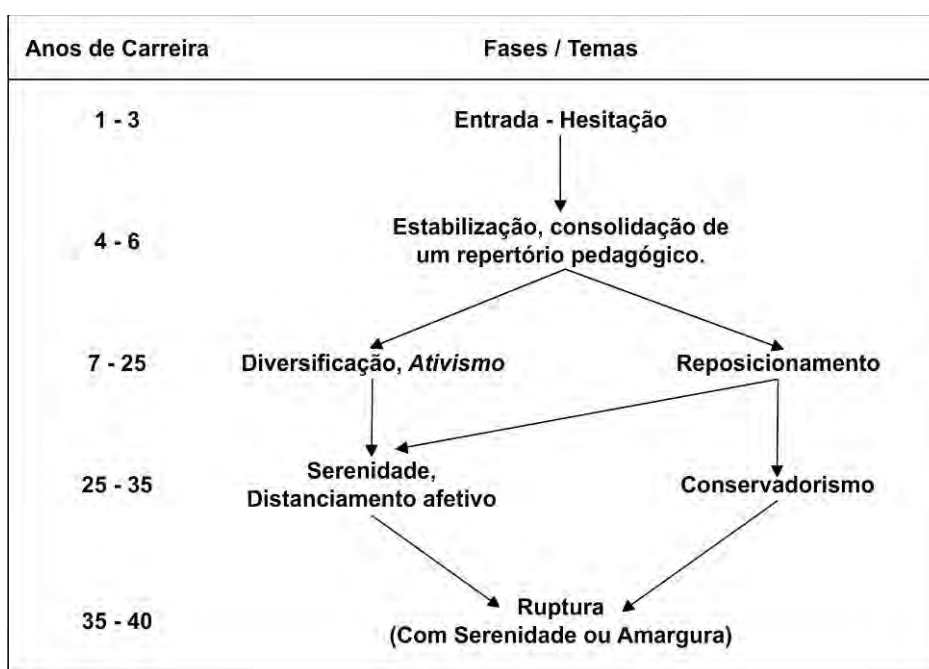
Anos de Carreira

Fases / Temas

1 - 3

Entrada - Hesitação

4 - 6

Estabilização, consolidação de um repertório pedagógico.

7 - 25

Diversificação, *Ativismo*

Reposicionamento

25 - 35

Serenidade, Distanciamento afetivo

Conservadorismo

35 - 40

Ruptura (Com Serenidade ou Amargura)